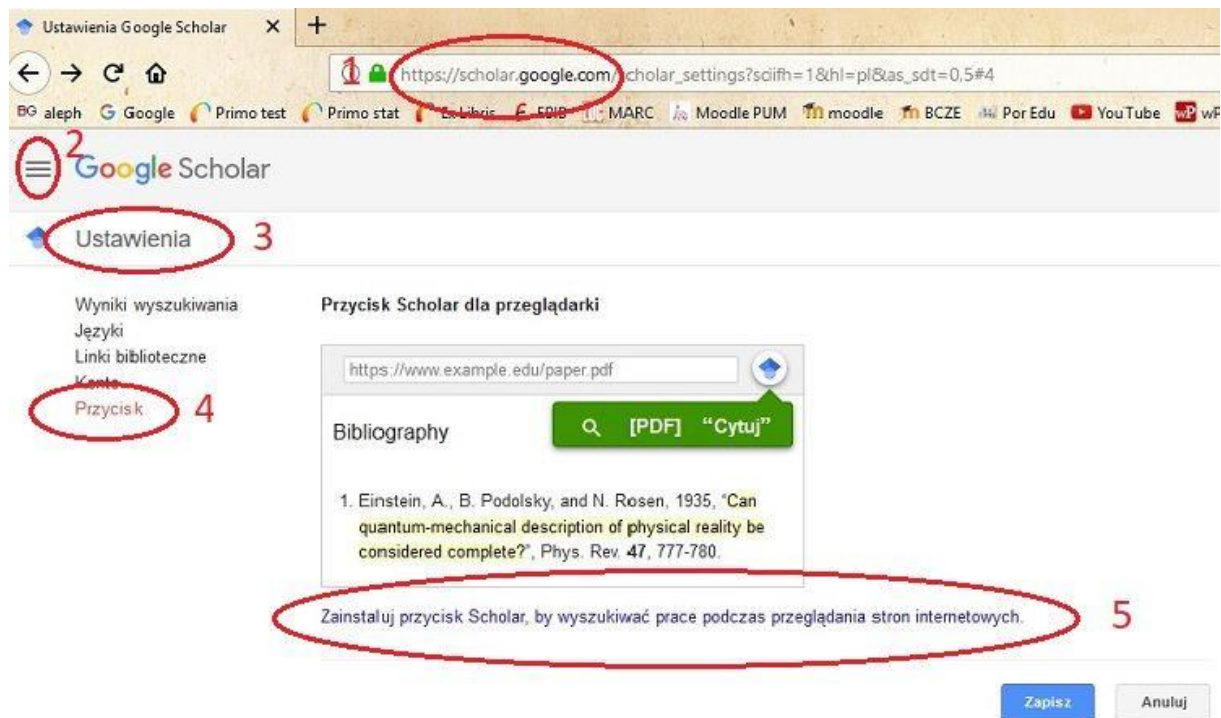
Ustawienia Google Scholar ×

1 https://scholar.google.com/scholar_settings?sciifh=1&hl=pl&as_sdt=0,5#4

BG aleph Google Primo test Primo stat Ex Libris EBIB MARC Moodle PUM moodle BCZE Por Edu YouTube wP

2

Google Scholar

Ustawienia 3

Wyniki wyszukiwania
Języki
Linki biblioteczne
Konto
Przycisk 4

Przycisk Scholar dla przeglądarki

https://www.example.edu/paper.pdf

[PDF] "Cytuj"

Bibliography

1. Einstein, A., B. Podolsky, and N. Rosen, 1935, "Can quantum-mechanical description of physical reality be considered complete?", Phys. Rev. 47, 777-780.

Zainstaluj przycisk Scholar, by wyszukiwać prace podczas przeglądania stron internetowych. 5

Zapisz Anuluj